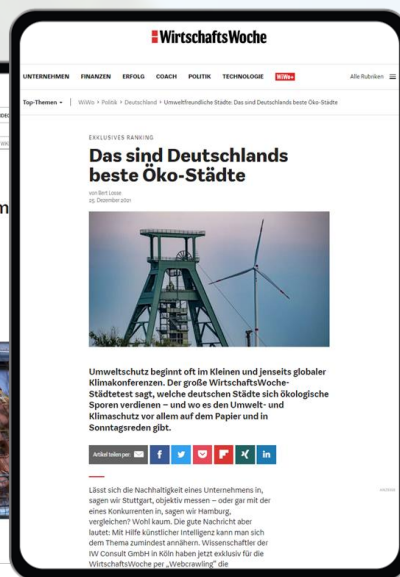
WirtschaftsWoche

UNTERNEHMEN FINANZEN ERFOLG COACH POLITIK TECHNOLOGIE WiWo+ Alle Rubriken

Top-Themen | WiWo > Politik > Deutschland > Umweltfreundliche Städte: Das sind Deutschlands beste Öko-Städte

EXKLUSIVES RANKING

Das sind Deutschlands beste Öko-Städte

von Bert Losse
25. Dezember 2021

Umweltschutz beginnt oft im Kleinen und jenseits globaler Klimakonferenzen. Der große WirtschaftsWoche-Städtetest sagt, welche deutschen Städte sich ökologische Sporen verdienen – und wo es den Umwelt- und Klimaschutz vor allem auf dem Papier und in Sonntagsreden gibt.

Artikel teilen per:

Lässt sich die Nachhaltigkeit eines Unternehmens in, sagen wir Stuttgart, objektiv messen – oder gar mit der eines Konkurrenten in, sagen wir Hamburg, vergleichen? Wohl kaum. Die gute Nachricht aber lautet: Mit Hilfe künstlicher Intelligenz kann man sich dem Thema zumindest annähern. Wissenschaftler der IW Consult GmbH in Köln haben jetzt exklusiv für die WirtschaftsWoche per „Webcrawling" die